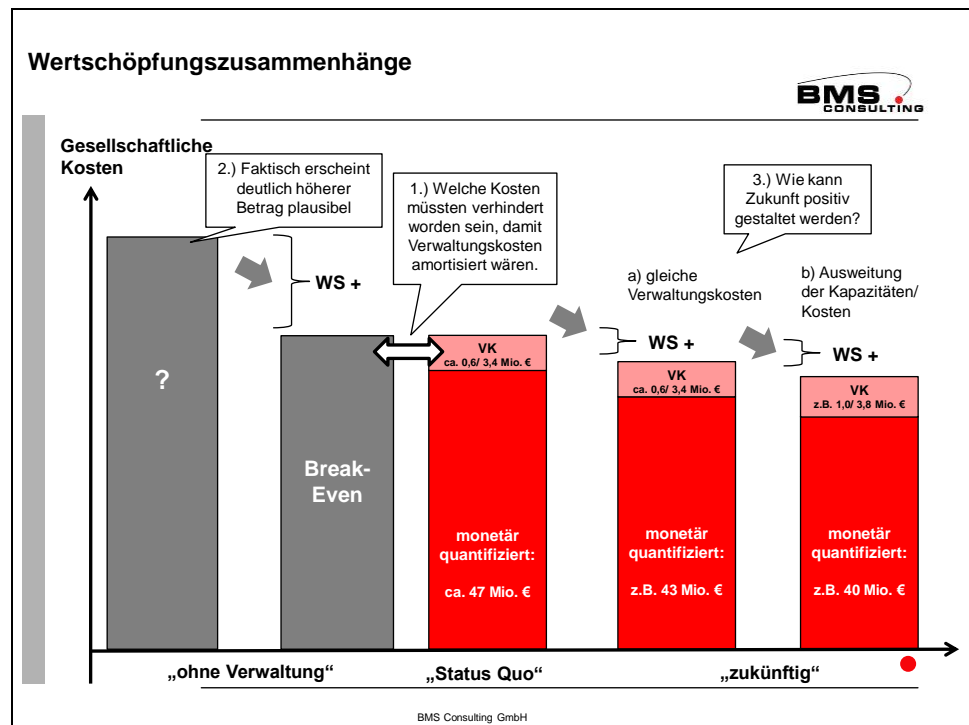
Wertschöpfungszusammenhänge

BMS CONSULTING

Gesellschaftliche Kosten

2.) Faktisch erscheint deutlich höherer Betrag plausibel

1.) Welche Kosten müssten verhindert worden sein, damit Verwaltungskosten amortisiert wären.

3.) Wie kann Zukunft positiv gestaltet werden?

WS +

a) gleiche Verwaltungskosten

b) Ausweitung der Kapazitäten/ Kosten

WS +

WS +

?

Break-Even

VK
ca. 0,6/ 3,4 Mio. €

monetär quantifiziert:

ca. 47 Mio. €

VK
ca. 0,6/ 3,4 Mio. €

monetär quantifiziert:

z.B. 43 Mio. €

VK
z.B. 1,0/ 3,8 Mio. €

monetär quantifiziert:

z.B. 40 Mio. €

„ohne Verwaltung“

„Status Quo“

„zukünftig“

BMS Consulting GmbH